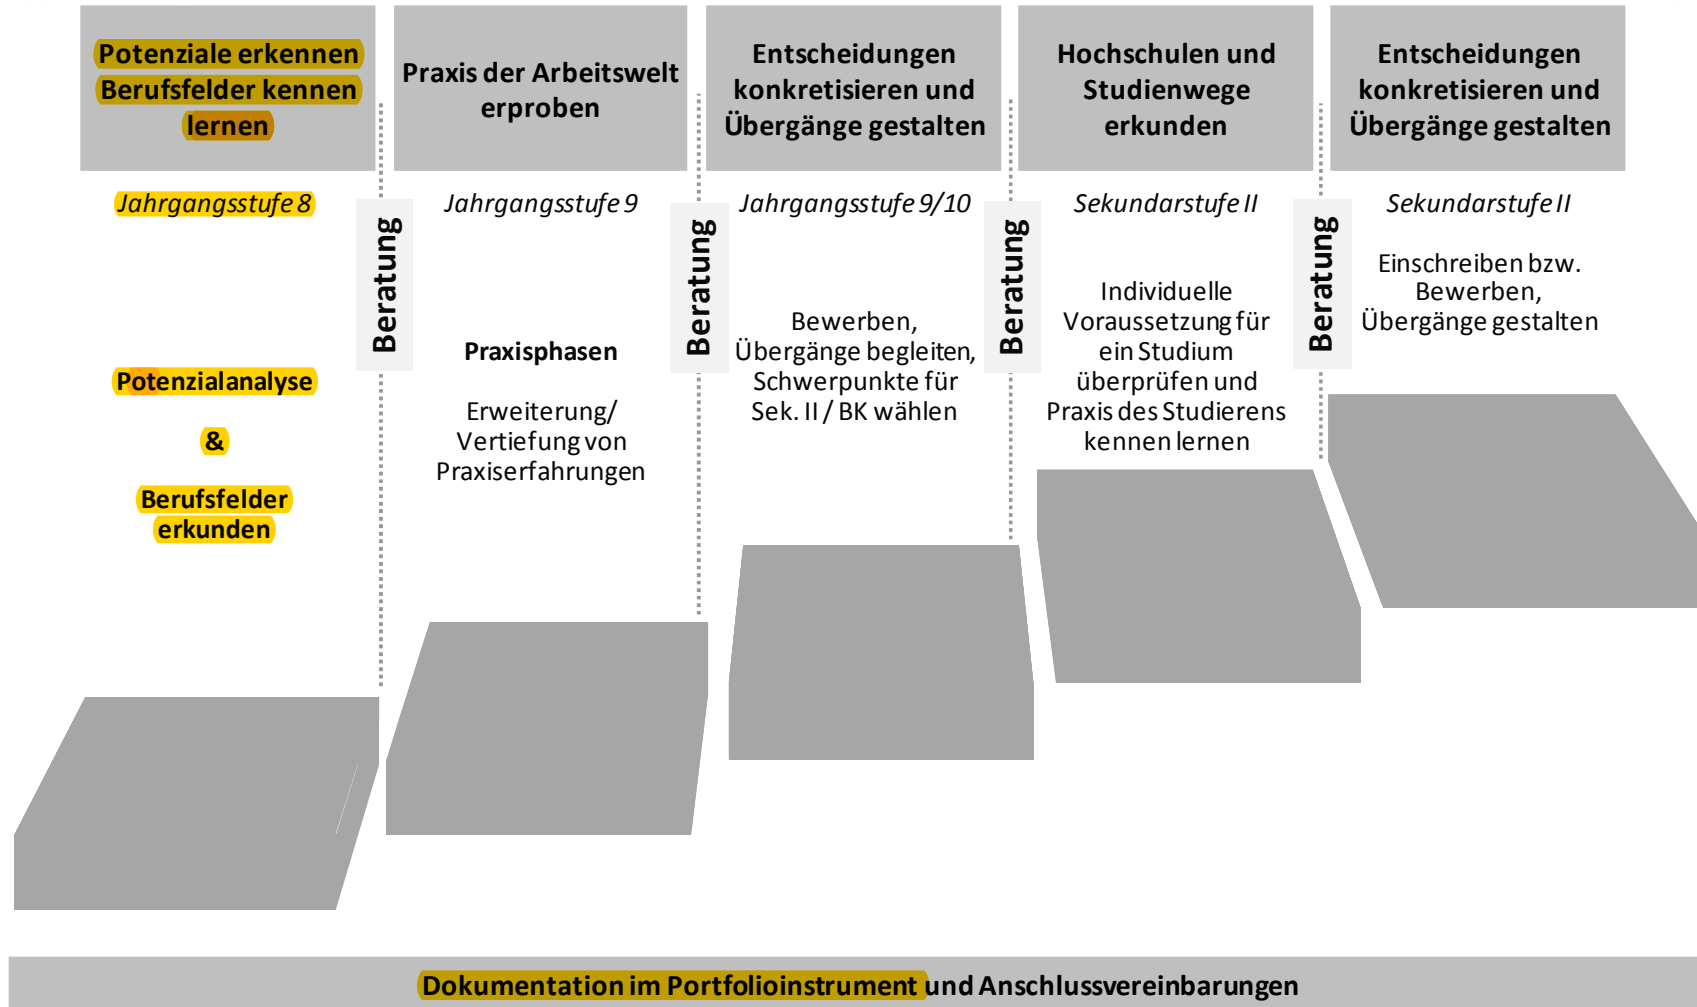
Potenziale erkennen Berufsfelder kennen lernen

Jahrgangsstufe 8

Potenzialanalyse

&

Berufsfelder erkunden

Beratung

Praxis der Arbeitswelt erproben

Jahrgangsstufe 9

Praxisphasen

Erweiterung/ Vertiefung von Praxiserfahrungen

Beratung

Entscheidungen konkretisieren und Übergänge gestalten

Jahrgangsstufe 9/10

Bewerben, Übergänge begleiten, Schwerpunkte für Sek. II / BK wählen

Beratung

Hochschulen und Studienwege erkunden

Sekundarstufe II

Individuelle Voraussetzung für ein Studium überprüfen und Praxis des Studierens kennen lernen

Beratung

Entscheidungen konkretisieren und Übergänge gestalten

Sekundarstufe II

Einschreiben bzw. Bewerben, Übergänge gestalten

Dokumentation im Portfolioinstrument und Anschlussvereinbarungen